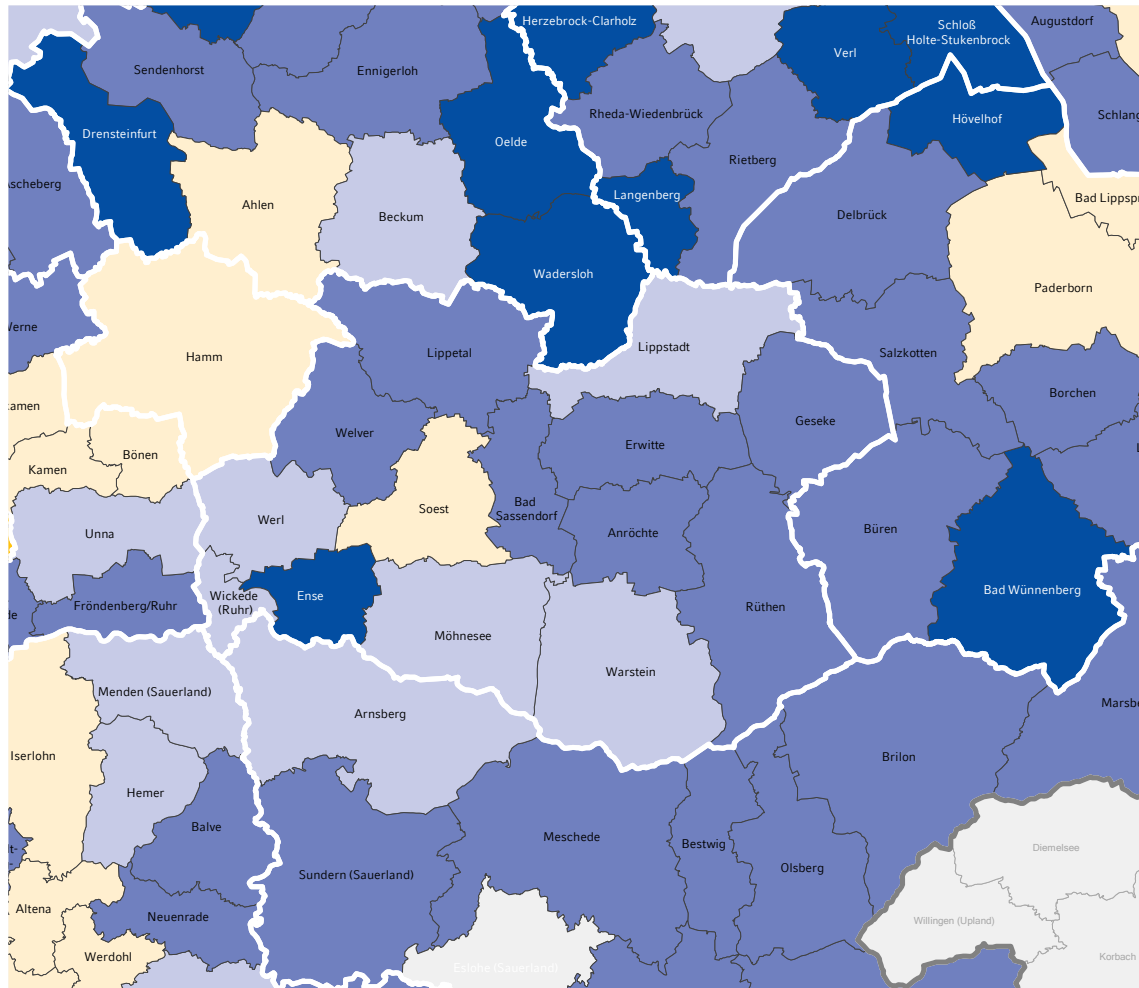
Herzebrock-Clarholz
Schloß Holte-Stukenbrock
Augustdorf
Verl
Sendenhorst
Ennigerloh
Schlang
Drensteinfurt
Oelde
Rheda-Wiedenbrück
Hövelhof
Rietberg
Ascheberg
Langenberg
Bad Lippspr
Ahlen
Beckum
Delbrück
Wadersloh
Paderborn
Werne
Hamm
Lippetal
Lippstadt
Salzkotten
Kamen
Borchen
Welver
Geseke
Kamen
Bönen
Erwitte
Soest
Bad Sassendorf
Werl
Unna
Anröchte
Büren
Ense
Wickede (Ruhr)
Fröndenberg/Ruhr
Bad Wünnenberg
Rüthen
Möhnesee
Warstein
Menden (Sauerland)
Marsbe
Arnsberg
Iserlohn
Brilon
Hemer
Balve
Meschede
Bestwig
Diemelsee
Olsberg
Sundern (Sauerland)
Altena
Neuenrade
Willingen (Upland)
Werdohl
Eslohe (Sauerland)
Korbach